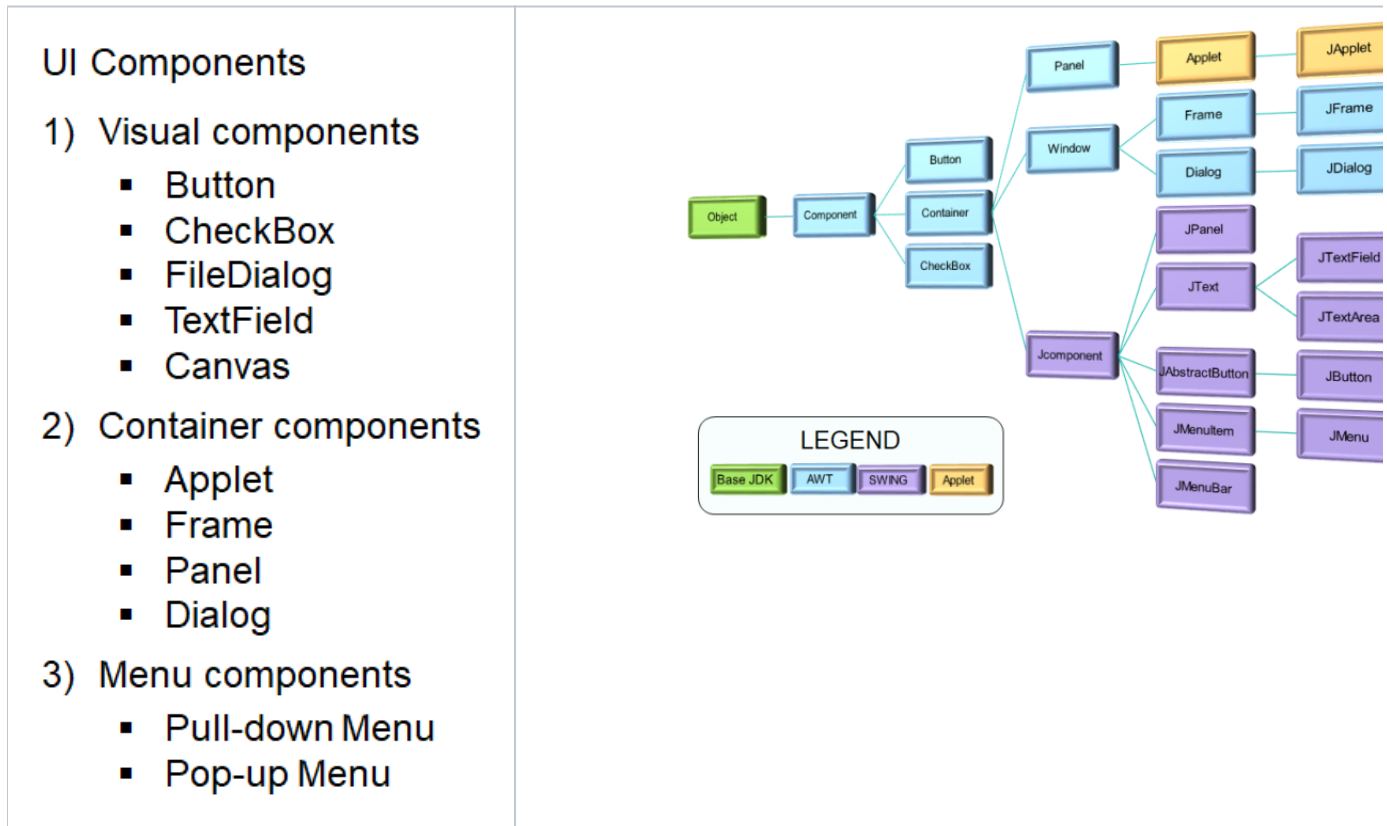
UI Components

1) Visual components
- Button
- CheckBox
- FileDialog
- TextField
- Canvas

2) Container components
- Applet
- Frame
- Panel
- Dialog

3) Menu components
- Pull-down Menu
- Pop-up Menu

Object
Component
Button
Container
CheckBox
Panel
Applet
JApplet
Window
Frame
JFrame
Dialog
JDialog
JPanel
JText
JTextField
JTextArea
Jcomponent
JAbstractButton
JButton
JMenuItem
JMenu
JMenuBar

LEGEND
Base JDK
AWT
SWING
Applet